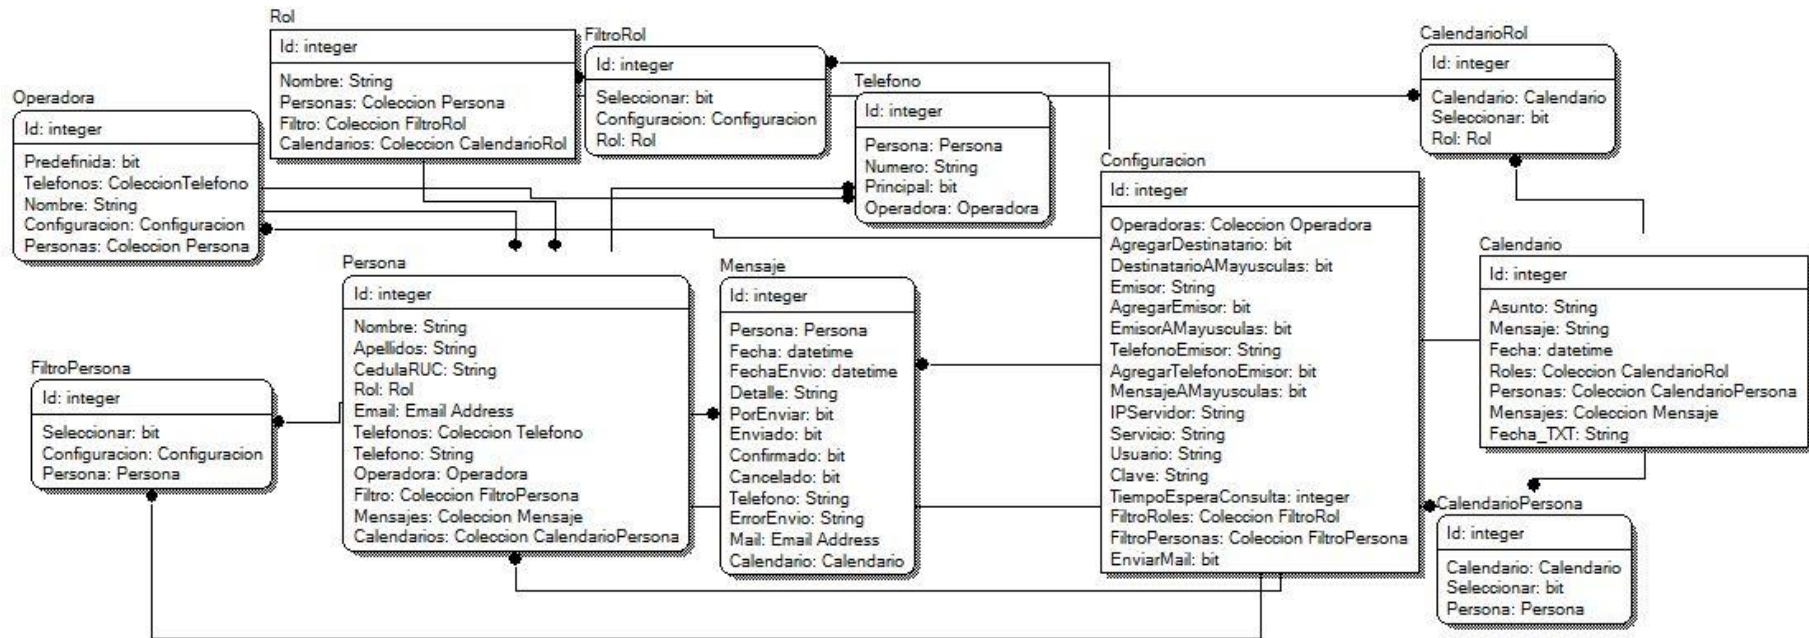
Rol
Id: integer
Nombre: String
Personas: Coleccion Persona
Filtro: Coleccion FiltroRol
Calendarios: Coleccion CalendarioRol

FiltroRol
Id: integer
Seleccionar: bit
Configuracion: Configuracion
Rol: Rol

Telefono
Id: integer
Persona: Persona
Numero: String
Principal: bit
Operadora: Operadora

CalendarioRol
Id: integer
Calendario: Calendario
Seleccionar: bit
Rol: Rol

Operadora
Id: integer
Predefinida: bit
Telefonos: ColeccionTelefono
Nombre: String
Configuracion: Configuracion
Personas: Coleccion Persona

Configuracion
Id: integer
Operadoras: Coleccion Operadora
AgregarDestinatario: bit
DestinatarioAMayusculas: bit
Emisor: String
AgregarEmisor: bit
EmisorAMayusculas: bit
TelefonoEmisor: String
AgregarTelefonoEmisor: bit
MensajeAMayusculas: bit
IPServidor: String
Servicio: String
Usuario: String
Clave: String
TiempoEsperaConsulta: integer
FiltroRoles: Coleccion FiltroRol
FiltroPersonas: Coleccion FiltroPersona
EnviarMail: bit

Calendario
Id: integer
Asunto: String
Mensaje: String
Fecha: datetime
Roles: Coleccion CalendarioRol
Personas: Coleccion CalendarioPersona
Mensajes: Coleccion Mensaje
Fecha_TXT: String

Persona
Id: integer
Nombre: String
Apellidos: String
CedulaRUC: String
Rol: Rol
Email: Email Address
Telefonos: Coleccion Telefono
Telefono: String
Operadora: Operadora
Filtro: Coleccion FiltroPersona
Mensajes: Coleccion Mensaje
Calendarios: Coleccion CalendarioPersona

Mensaje
Id: integer
Persona: Persona
Fecha: datetime
FechaEnvio: datetime
Detalle: String
PorEnviar: bit
Enviado: bit
Confirmado: bit
Cancelado: bit
Telefono: String
ErrorEnvio: String
Mail: Email Address
Calendario: Calendario

FiltroPersona
Id: integer
Seleccionar: bit
Configuracion: Configuracion
Persona: Persona

CalendarioPersona
Id: integer
Calendario: Calendario
Seleccionar: bit
Persona: Persona